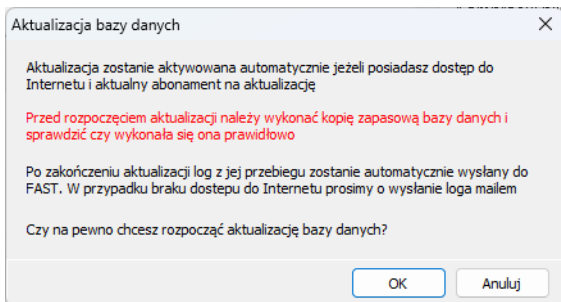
Aktualizacja bazy danych

Aktualizacja zostanie aktywowana automatycznie jeżeli posiadasz dostęp do Internetu i aktualny abonament na aktualizację

Przed rozpoczęciem aktualizacji należy wykonać kopię zapasową bazy danych i sprawdzić czy wykonała się ona prawidłowo

Po zakończeniu aktualizacji log z jej przebiegu zostanie automatycznie wysłany do FAST. W przypadku braku dostepu do Internetu prosimy o wysłanie loga mailem

Czy na pewno chcesz rozpocząć aktualizację bazy danych?

OK

Anuluj